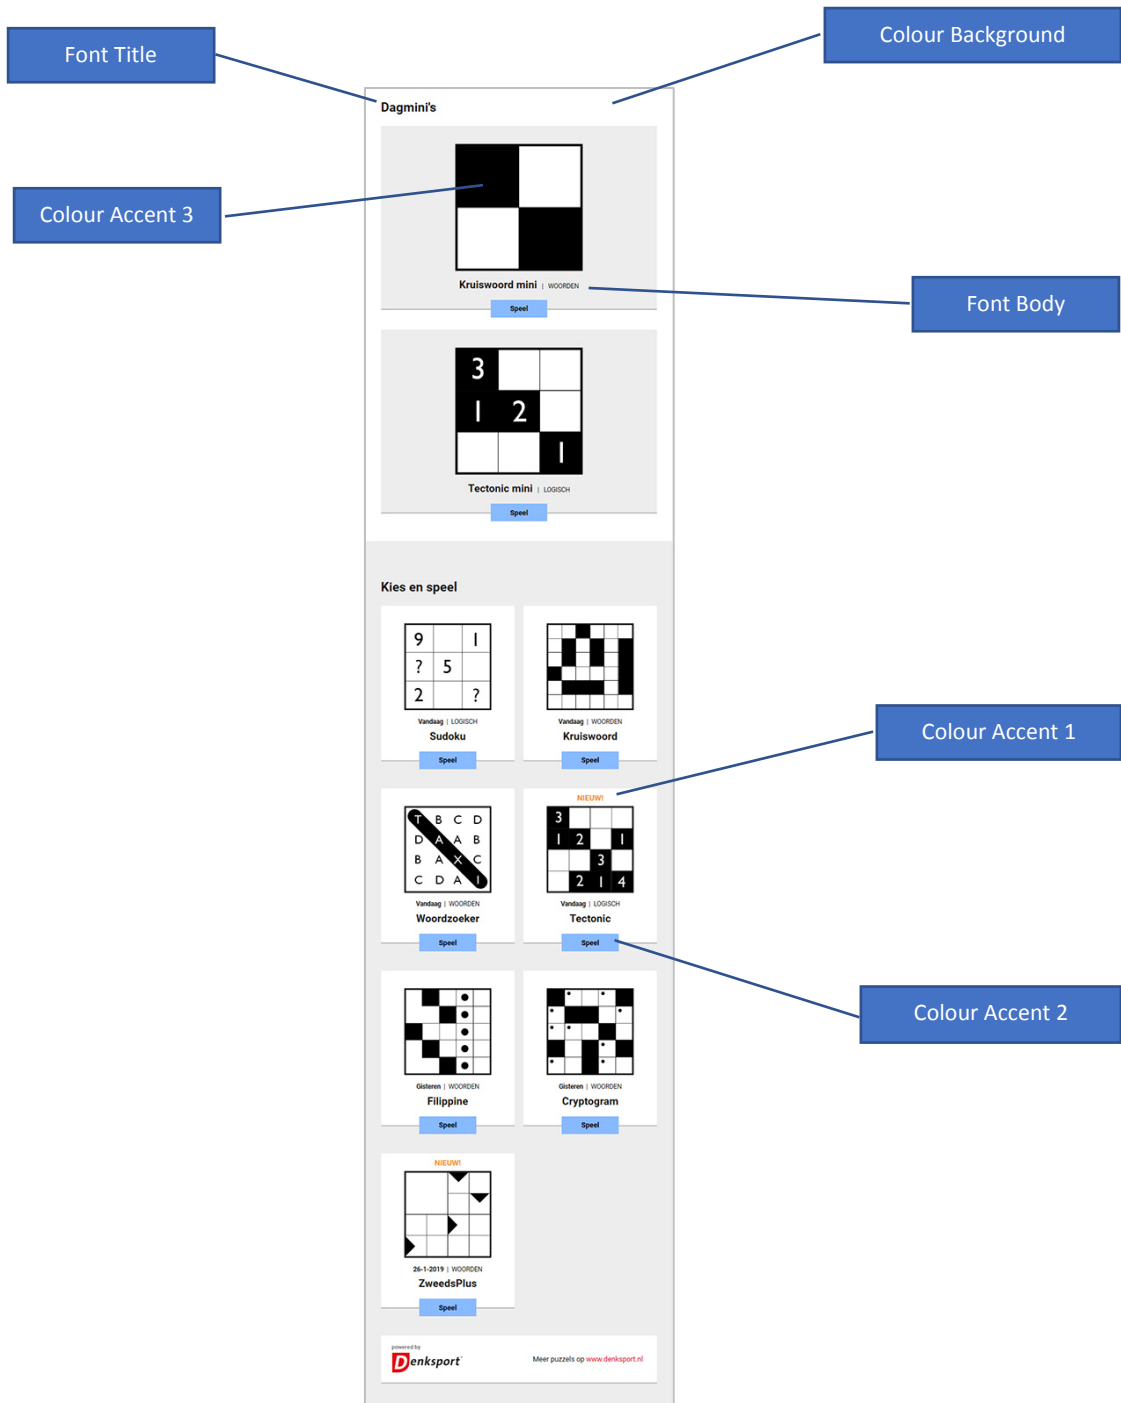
Font Title

Colour Background

Colour Accent 3

Font Body

Dagmini's

Kruiswoord mini | WOORDEN

Speel

3
1 2
1

Tectonic mini | LOGISCH

Speel

Kies en speel

9 1
? 5
2 ?

Vandaag | LOGISCH

Sudoku

Speel

Vandaag | WOORDEN

Kruiswoord

Speel

Colour Accent 1

T B C D
D A A B
B A X C
C D A I

Vandaag | WOORDEN

Woordzoeker

Speel

NIEUW!

3
1 2 1
3
2 1 4

Vandaag | LOGISCH

Tectonic

Speel

Colour Accent 2

Gisteren | WOORDEN

Filippine

Speel

Gisteren | WOORDEN

Cryptogram

Speel

NIEUW!

26-1-2019 | WOORDEN

ZweedsPlus

Speel

powered by

Denksport

Meer puzzels op www.denksport.nl